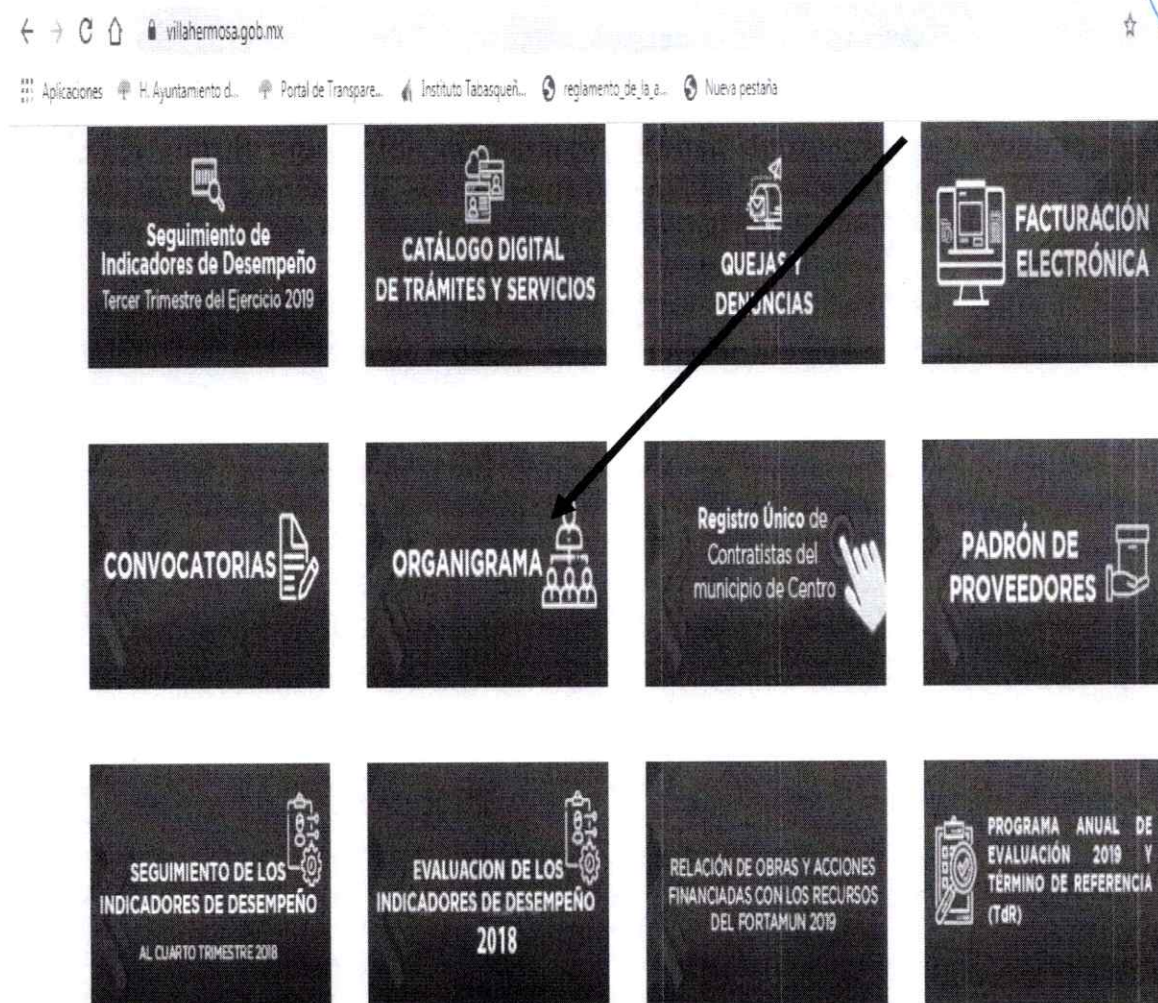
villahermosa.gob.mx

Aplicaciones H. Ayuntamiento d... Portal de Transpare... Instituto Tabasqueñ... reglamento_de_la_a... Nueva pestaña

Seguimiento de Indicadores de Desempeño
Tercer Trimestre del Ejercicio 2019

CATÁLOGO DIGITAL DE TRÁMITES Y SERVICIOS

QUEJAS Y DENUNCIAS

FACTURACIÓN ELECTRÓNICA

CONVOCATORIAS

ORGANIGRAMA

Registro Único de Contratistas del municipio de Centro

PADRÓN DE PROVEEDORES

SEGUIMIENTO DE LOS INDICADORES DE DESEMPEÑO
AL CUARTO TRIMESTRE 2018

EVALUACION DE LOS INDICADORES DE DESEMPEÑO 2018

RELACIÓN DE OBRAS Y ACCIONES FINANCIADAS CON LOS RECURSOS DEL FORTAMUN 2019

PROGRAMA ANUAL DE EVALUACIÓN 2019 Y TÉRMINO DE REFERENCIA (TdR)